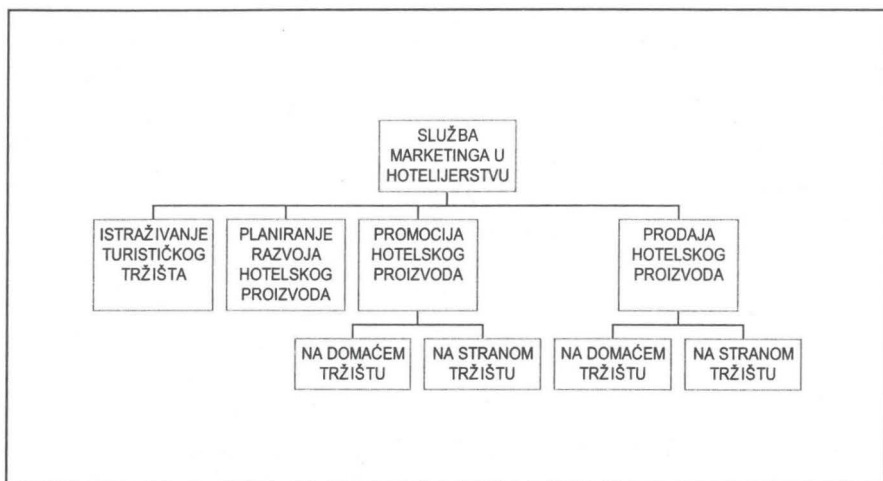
SLUŽBA MARKETINGA U HOTELIJERSTVU

ISTRAŽIVANJE TURISTIČKOG TRŽIŠTA

PLANIRANJE RAZVOJA HOTELSKOG PROIZVODA

PROMOCIJA HOTELSKOG PROIZVODA

PRODAJA HOTELSKOG PROIZVODA

NA DOMAĆEM TRŽIŠTU

NA STRANOM TRŽIŠTU

NA DOMAĆEM TRŽIŠTU

NA STRANOM TRŽIŠTU